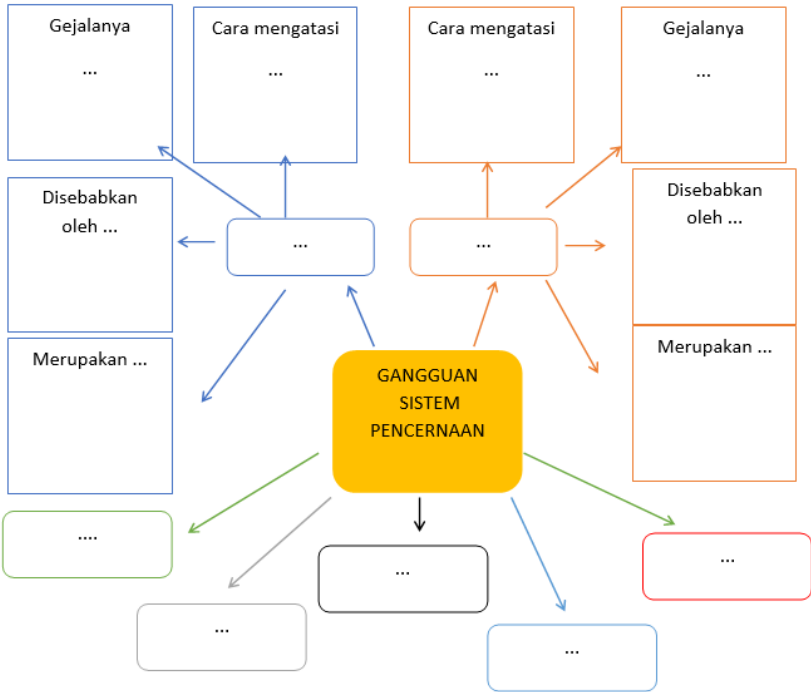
Gejalanya
...

Cara mengatasi
...

Cara mengatasi
...

Gejalanya
...

Disebabkan oleh ...

...

...

Disebabkan oleh ...

Merupakan ...

GANGGUAN SISTEM PENCERNAAN

Merupakan ...

....

...

...

...

...